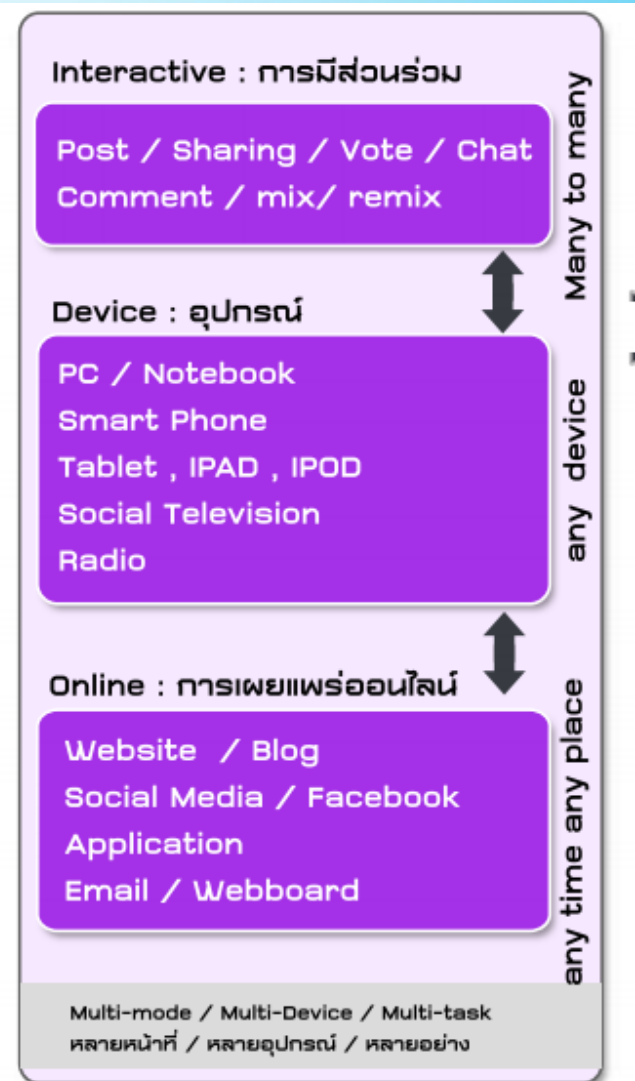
Interactive : การมีส่วนร่วม

Post / Sharing / Vote / Chat
Comment / mix/ remix

Many to many

Device : อุปกรณ์

PC / Notebook
Smart Phone
Tablet , IPAD , IPOD
Social Television
Radio

any device

Online : การเผยแพร่ออนไลน์

Website / Blog
Social Media / Facebook
Application
Email / Webboard

any time any place

Multi-mode / Multi-Device / Multi-task
หลายหน้าที่ / หลายอุปกรณ์ / หลายอย่าง